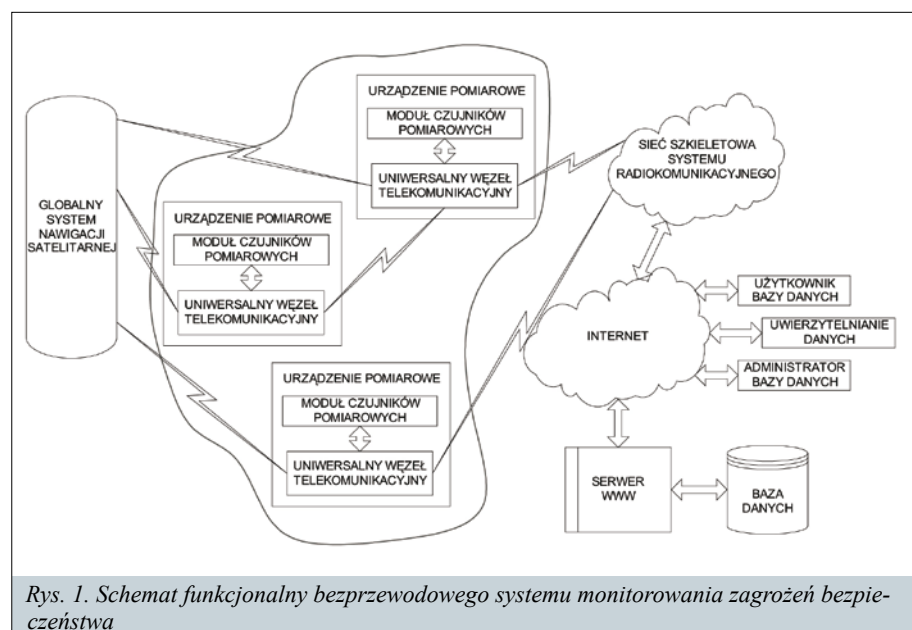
GLOBALNY SYSTEM NAWIGACJI SATELITARNEJ

URZĄDZENIE POMIAROWE

MODUŁ CZUJNIKÓW POMIAROWYCH

UNIWERSALNY WĘZEŁ TELEKOMUNIKACYJNY

URZĄDZENIE POMIAROWE

MODUŁ CZUJNIKÓW POMIAROWYCH

UNIWERSALNY WĘZEŁ TELEKOMUNIKACYJNY

URZĄDZENIE POMIAROWE

MODUŁ CZUJNIKÓW POMIAROWYCH

UNIWERSALNY WĘZEŁ TELEKOMUNIKACYJNY

SIEĆ SZKIELETOWA SYSTEMU RADIOKOMUNIKACYJNEGO

INTERNET

UŻYTKOWNIK BAZY DANYCH

UWIERZYTELNIANIE DANYCH

ADMINISTRATOR BAZY DANYCH

SERWER WWW

BAZA DANYCH

Rys. 1. Schemat funkcjonalny bezprzewodowego systemu monitorowania zagrożeń bezpieczeństwa